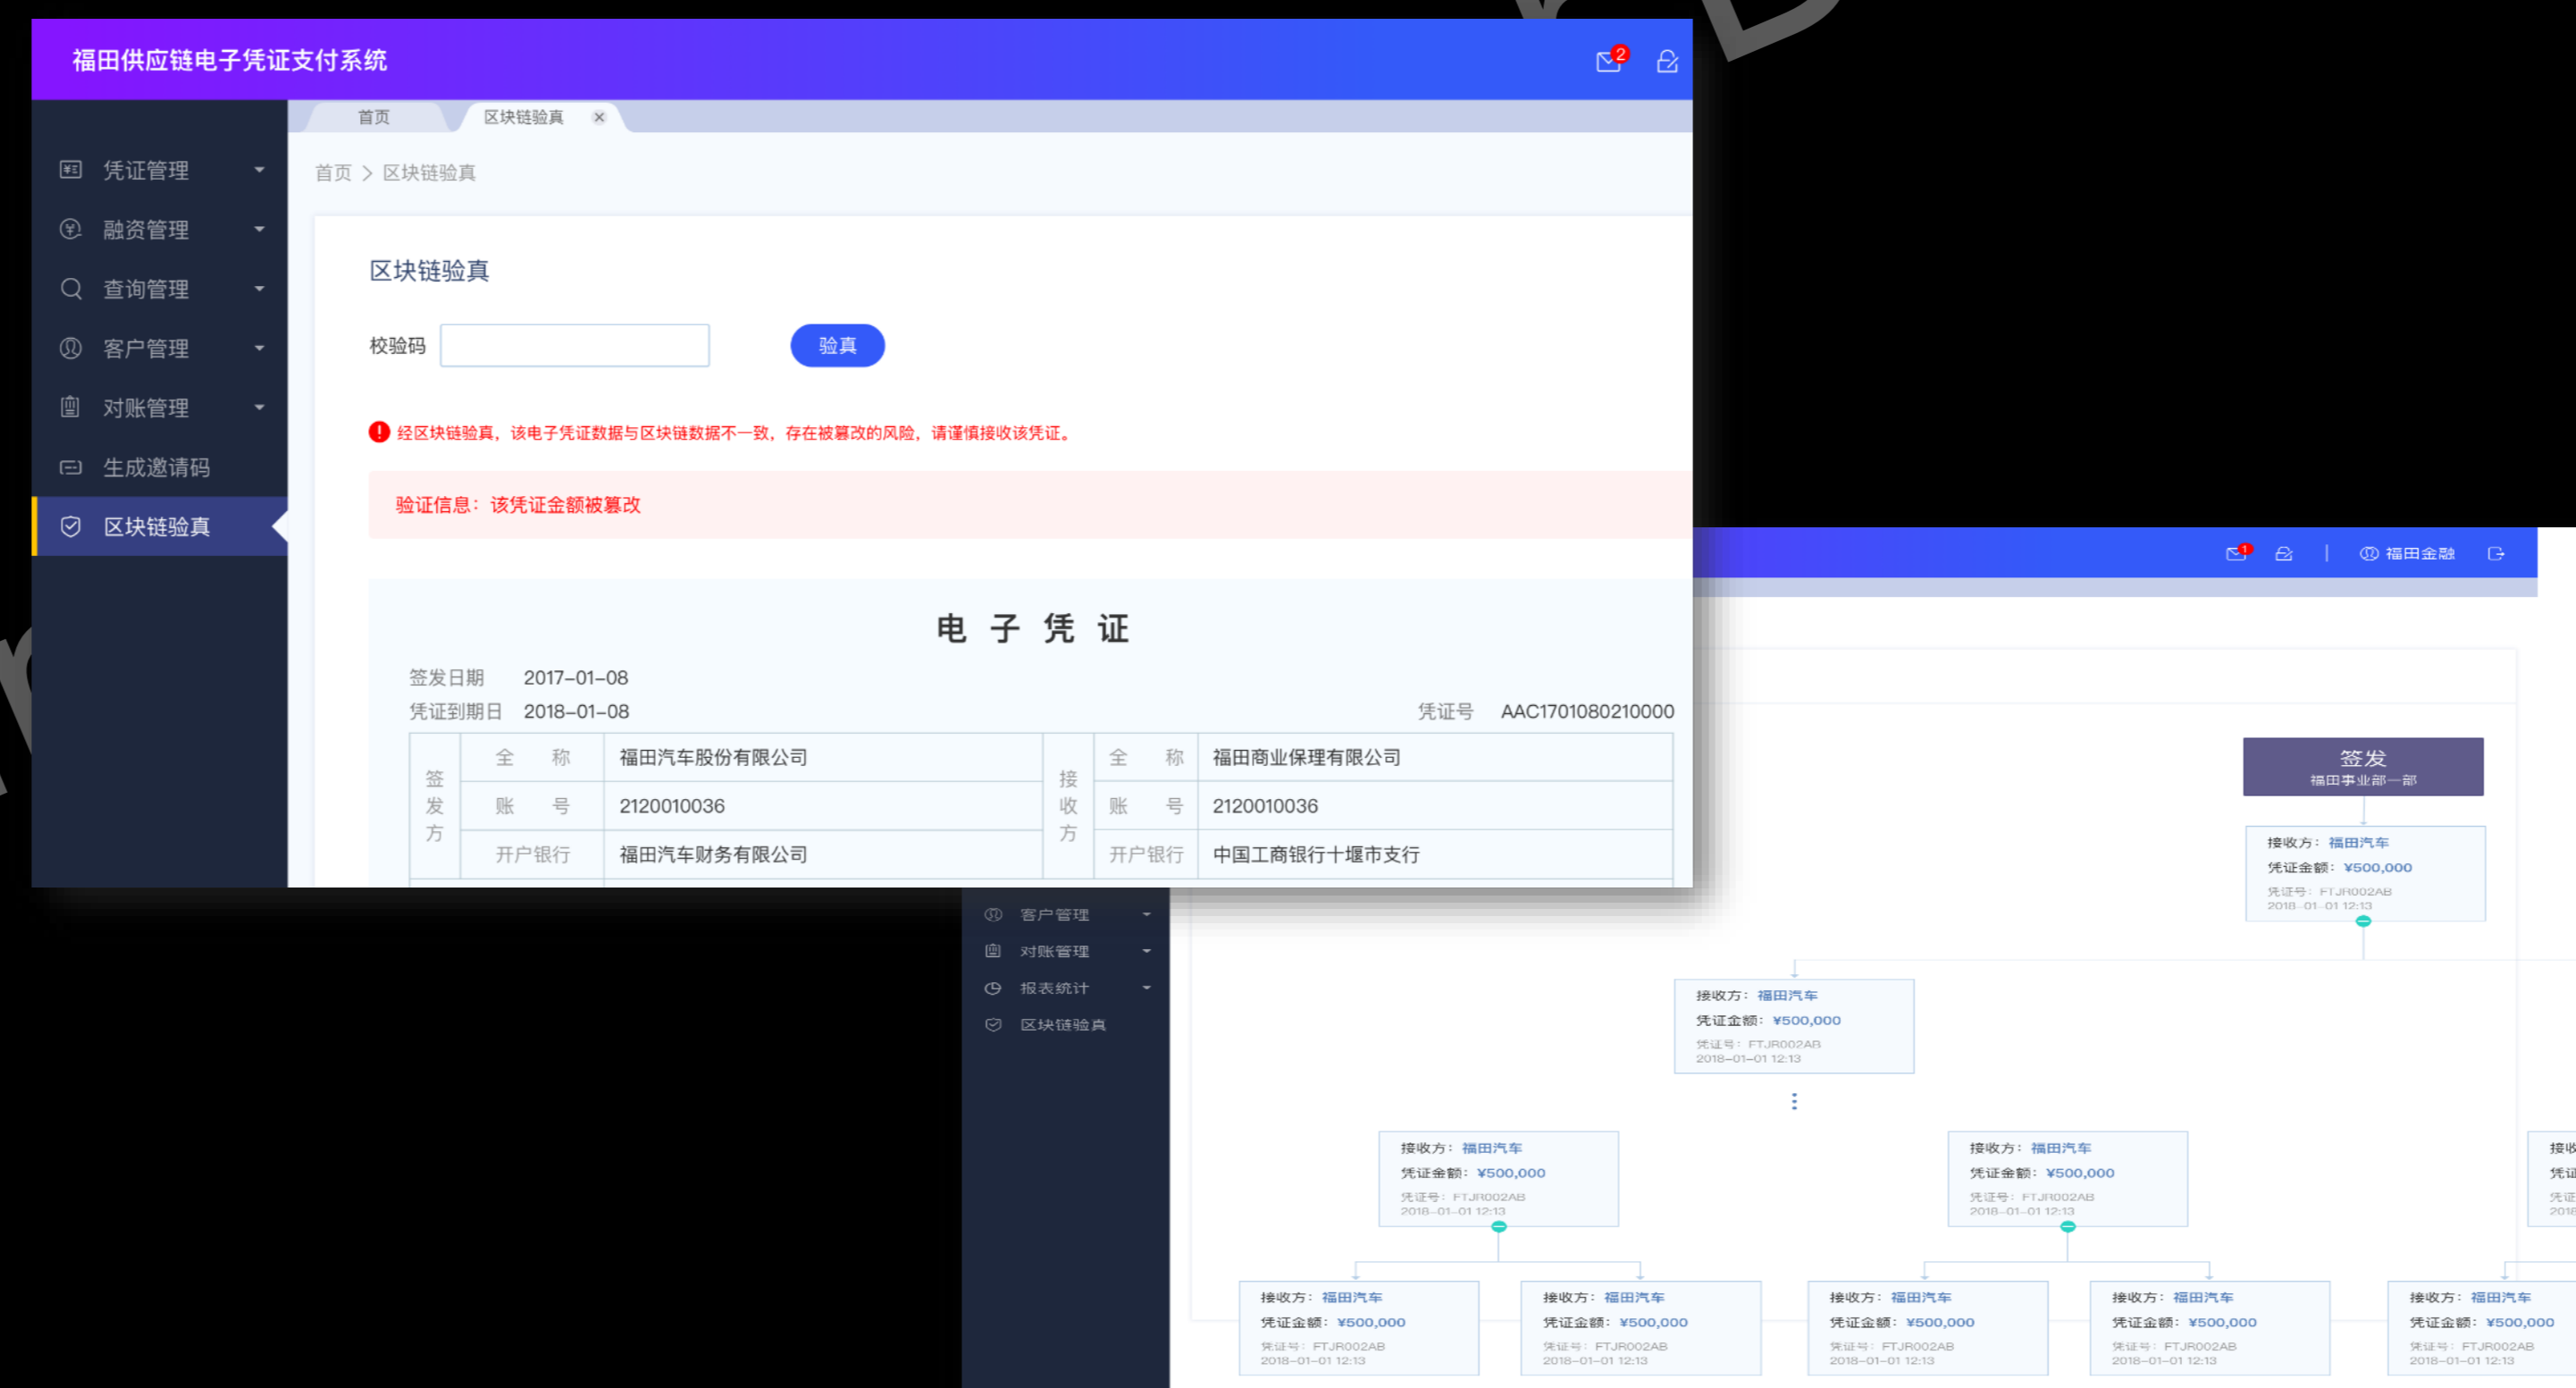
福田供应链电子凭证支付系统

2

首页　区块链验真 ×

凭证管理
融资管理
查询管理
客户管理
对账管理
生成邀请码
区块链验真

首页 > 区块链验真

区块链验真

校验码

验真

经区块链验真，该电子凭证数据与区块链数据不一致，存在被篡改的风险，请谨慎接收该凭证。

验证信息：该凭证金额被篡改

电 子 凭 证

签发日期　2017-01-08
凭证到期日　2018-01-08　凭证号　AAC1701080210000

| 签发方 | 全　称 | 福田汽车股份有限公司 | 接收方 | 全　称 | 福田商业保理有限公司 |
|---|---|---|---|---|---|
| | 账　号 | 2120010036 | | 账　号 | 2120010036 |
| | 开户银行 | 福田汽车财务有限公司 | | 开户银行 | 中国工商银行十堰市支行 |

1

福田金融

客户管理
对账管理
报表统计
区块链验真

签发
福田事业部一部

接收方：福田汽车
凭证金额：¥500,000
凭证号：FTJR002AB
2018-01-01 12:13

接收方：福田汽车
凭证金额：¥500,000
凭证号：FTJR002AB
2018-01-01 12:13

接收方：福田汽车
凭证金额：¥500,000
凭证号：FTJR002AB
2018-01-01 12:13

接收方：福田汽车
凭证金额：¥500,000
凭证号：FTJR002AB
2018-01-01 12:13

接收方：福田汽车
凭证金额：¥500,000
凭证号：FTJR002AB
2018-01-01 12:13

接收方：福田汽车
凭证金额：¥500,000
凭证号：FTJR002AB
2018-01-01 12:13

接收方：福田汽车
凭证金额：¥500,000
凭证号：FTJR002AB
2018-01-01 12:13

接收方：福田汽车
凭证金额：¥500,000
凭证号：FTJR002AB
2018-01-01 12:13

接收方：福田汽车
凭证金额：¥500,000
凭证号：FTJR002AB
2018-01-01 12:13